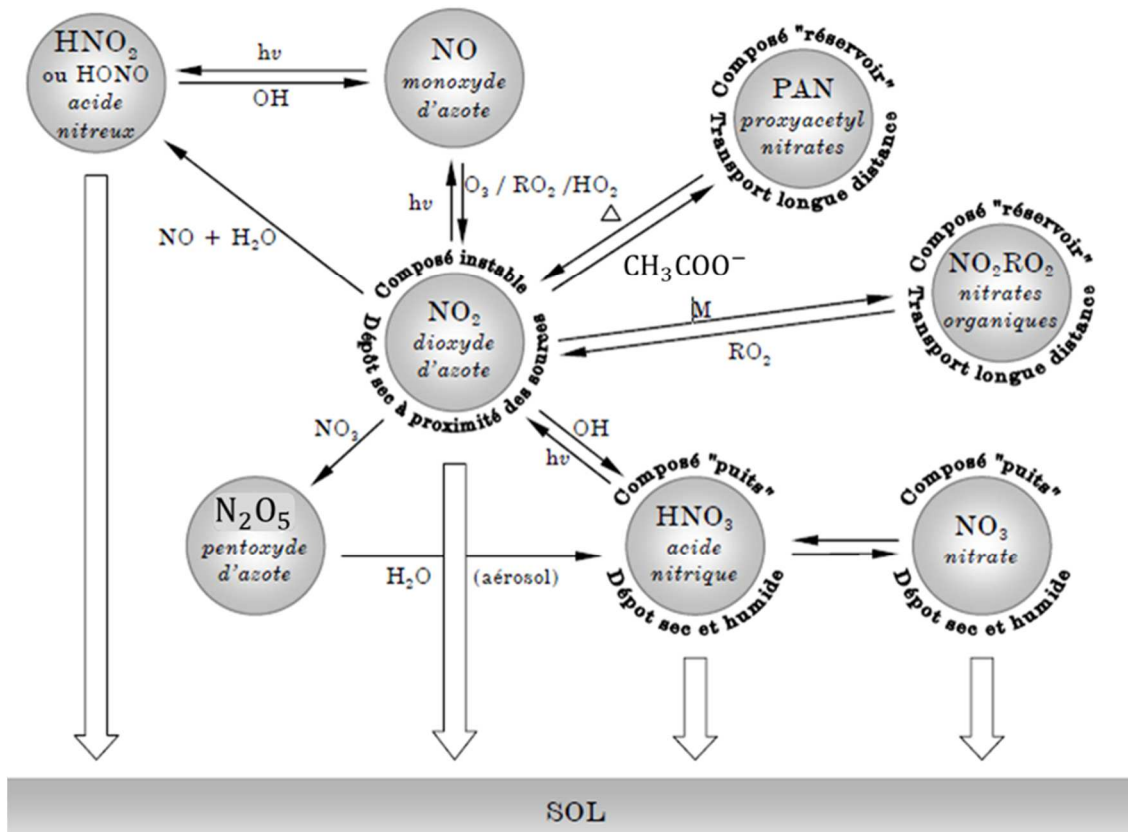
$HNO_2$
ou HONO
acide nitreux

hv

OH

NO
monoxyde d'azote

Composé "réservoir"
PAN
proxyacetyl nitrates
Transport longue distance

hv

$O_3$ / $RO_2$ /$HO_2$

$\triangle$

NO + $H_2O$

$CH_3COO^-$

Composé "réservoir"
$NO_2RO_2$
nitrates organiques
Transport longue distance

Composé instable
$NO_2$
dioxyde d'azote
Dépôt sec à proximité des soures

M

$RO_2$

$NO_3$

OH

hv

$N_2O_5$
pentoxyde d'azote

$H_2O$

(aérosol)

Composé "puits"
$HNO_3$
acide nitrique
Dépot sec et humide

Composé "puits"
$NO_3$
nitrate
Dépot sec et humide

SOL